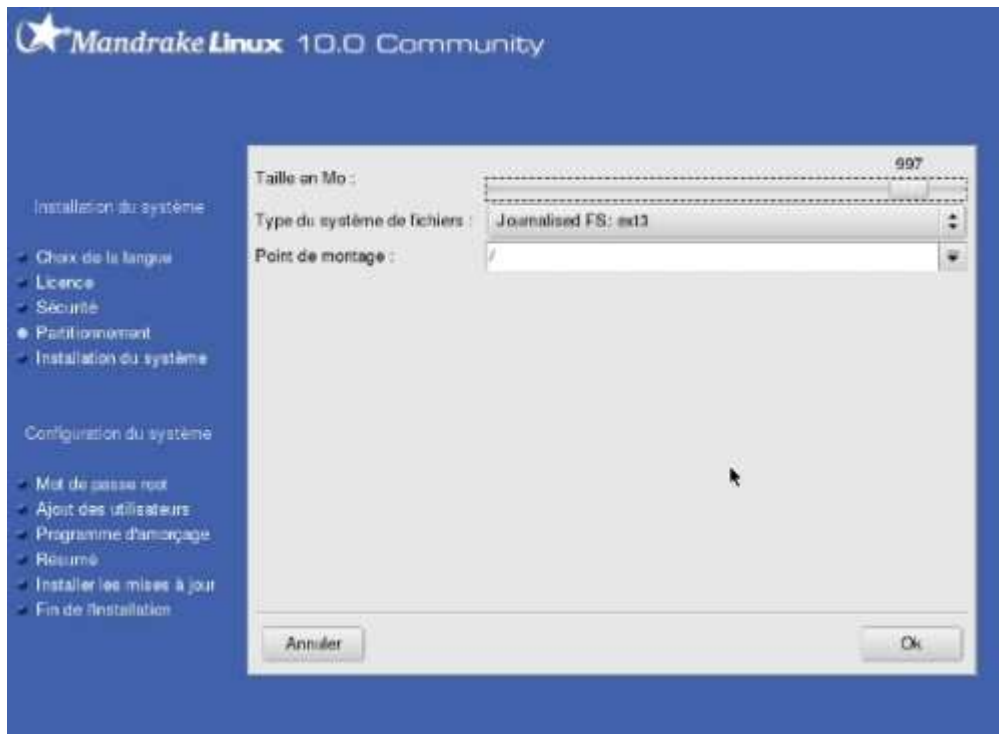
Mandrake Linux 10.0 Community

Installation du système

Choix de la langue
Licence
Sécurité
Partitionnement
Installation du système

Configuration du système

Mot de passe root
Ajout des utilisateurs
Programme d'amorçage
Résumé
Installer les mises à jour
Fin de l'installation

Taille en Mo :
997
Type du système de fichiers :
Journalised FS: ext3
Point de montage :
/

Annuler
Ok